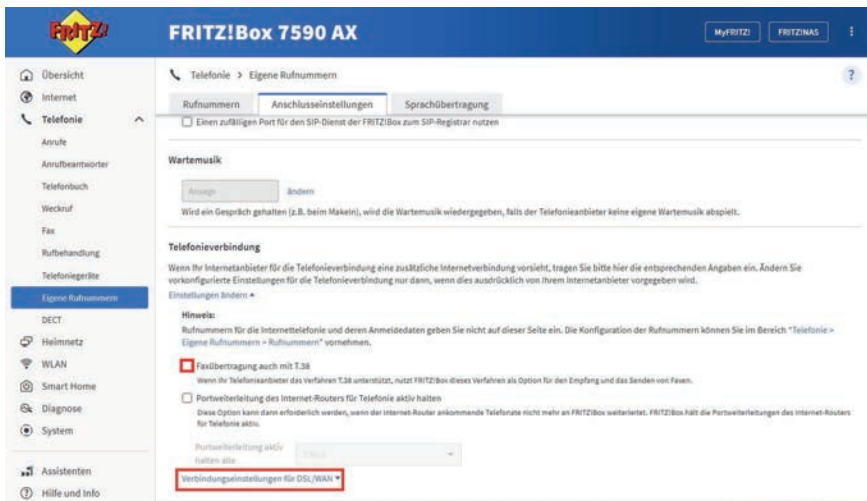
FRITZ!

FRITZ!Box 7590 AX

MyFRITZ!
FRITZ!NAS

Übersicht
Internet
Telefonie
Anrufe
Anrufbeantworter
Telefonbuch
Weckruf
Fax
Rufbehandlung
Telefoniegeräte
Eigene Rufnummern
DECT
Heimnetz
WLAN
Smart Home
Diagnose
System

Assistenten
Hilfe und Info

Telefonie > Eigene Rufnummern

?

Rufnummern | Anschlusseinstellungen | Sprachübertragung

Einen zufälligen Port für den SIP-Dienst der FRITZ!Box zum SIP-Registrar nutzen

Wartemusik

Ansage
ändern

Wird ein Gespräch gehalten (z.B. beim Makeln), wird die Wartemusik wiedergegeben, falls der Telefonieanbieter keine eigene Wartemusik abspielt.

Telefonieverbindung

Wenn Ihr Internetanbieter für die Telefonieverbindung eine zusätzliche Internetverbindung vorsieht, tragen Sie bitte hier die entsprechenden Angaben ein. Ändern Sie vorkonfigurierte Einstellungen für die Telefonieverbindung nur dann, wenn dies ausdrücklich von Ihrem Internetanbieter vorgegeben wird.

Einstellungen ändern ▴

Hinweis:
Rufnummern für die Internettelefonie und deren Anmeldedaten geben Sie nicht auf dieser Seite ein. Die Konfiguration der Rufnummern können Sie im Bereich "Telefonie > Eigene Rufnummern > Rufnummern" vornehmen.

Faxübertragung auch mit T.38
Wenn Ihr Telefonieanbieter das Verfahren T.38 unterstützt, nutzt FRITZ!Box dieses Verfahren als Option für den Empfang und das Senden von Faxen.

Portweiterleitung des Internet-Routers für Telefonie aktiv halten
Diese Option kann dann erforderlich werden, wenn der Internet-Router ankommende Telefonate nicht mehr an FRITZ!Box weiterleitet. FRITZ!Box hält die Portweiterleitungen des Internet-Routers für Telefonie aktiv.

Portweiterleitung aktiv halten alle
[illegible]

Verbindungseinstellungen für DSL/WAN ▾